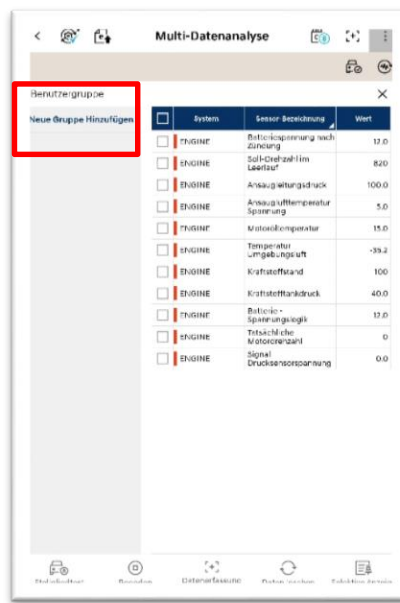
Multi-Datenanalyse

Benutzergruppe

Neue Gruppe Hinzufügen

×

| | System | Sensor-Bezeichnung | Wert |
|---|---|---|---|
| | ENGINE | Batteriespannung nach Zündung | 12.0 |
| | ENGINE | Soll-Drehzahl im Leerlauf | 820 |
| | ENGINE | Ansaugleitungsdruck | 100.0 |
| | ENGINE | Ansauglufttemperatur Spannung | 5.0 |
| | ENGINE | Motoröltemperatur | 15.0 |
| | ENGINE | Temperatur Umgebungsluft | -39.2 |
| | ENGINE | Kraftstoffstand | 100 |
| | ENGINE | Kraftstofftankdruck | 40.0 |
| | ENGINE | Batterie-Spannungslogik | 12.0 |
| | ENGINE | Tatsächliche Motordrehzahl | 0 |
| | ENGINE | Signal Drucksensorspannung | 0.0 |

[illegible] Datenerfassung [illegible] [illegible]